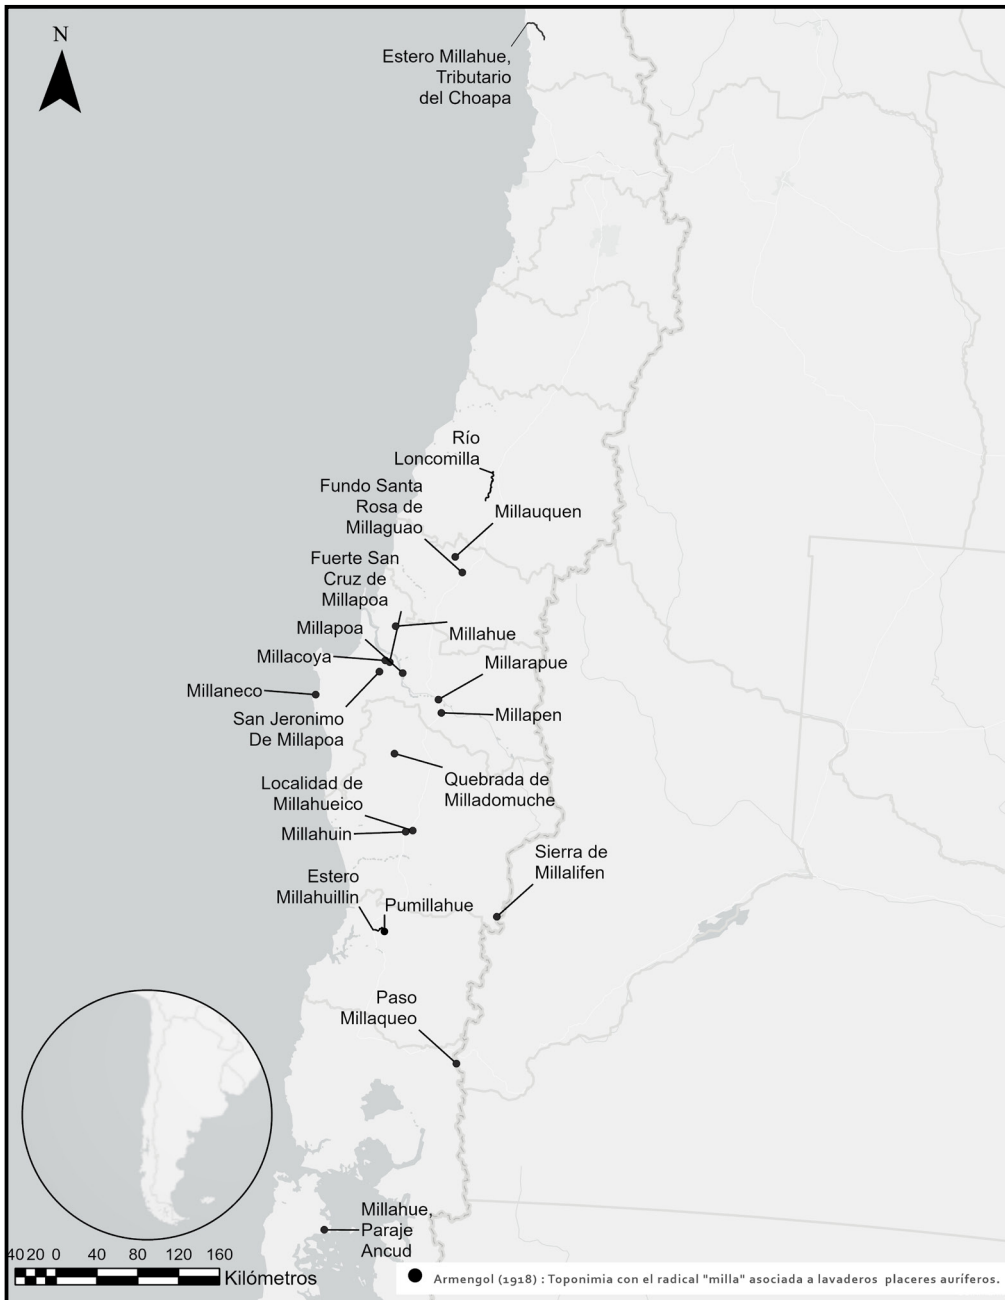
N

Estero Millahue, Tributario del Choapa

Río Loncomilla

Fundo Santa Rosa de Millaguao

Millauquen

Fuerte San Cruz de Millapoa

Millapoa

Millahue

Millacoya

Millarapue

Millaneco

San Jeronimo De Millapoa

Millapen

Localidad de Millahueico

Quebrada de Milladomuche

Millahuin

Sierra de Millalifen

Estero Millahuillin

Pumillahue

Paso Millaqueo

Millahue, Paraje Ancud

40 20 0 40 80 120 160
Kilómetros

Armengol (1918) : Toponimia con el radical "milla" asociada a lavaderos placeres auríferos.